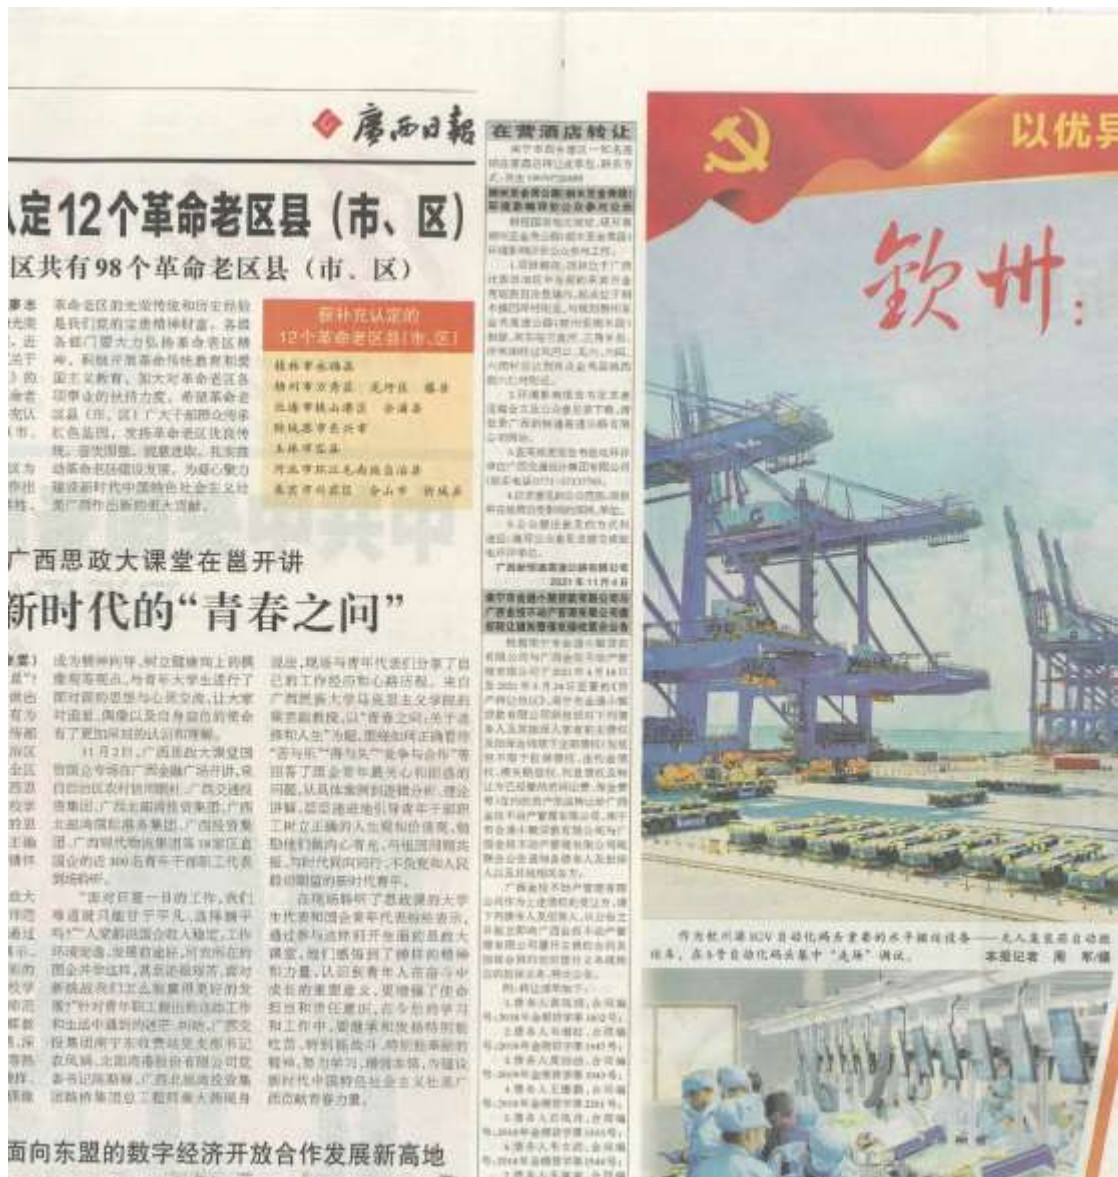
广西日报

认定12个革命老区县（市、区）

区共有98个革命老区县（市、区）

革命老区的光荣传统和历史积淀是我们党的宝贵精神财富。各级各部门要大力弘扬革命老区精神，积极开展革命传统教育和爱国主义教育，加大对革命老区各项事业的扶持力度。希望革命老区县（市、区）广大干部群众传承红色基因，发扬革命老区优良传统，牢记嘱托，锐意进取，扎实推动革命老区高质量发展，为建设新时代中国特色社会主义壮美广西作出新的更大贡献。

新补充认定的12个革命老区县（市、区）

桂林市永福县
梧州市万秀区　龙圩区　藤县
北海市铁山港区　合浦县
防城港市东兴市
玉林市容县
河池市环江毛南族自治县
来宾市兴宾区　合山市　忻城县

广西思政大课堂在邕开讲

新时代的“青春之问”

在营酒店转让

作为钦州港自动化码头重要的水平运输设备——无人集装箱自动驾驶车，在3号自动化码头集中“选场”调试。　本报记者　周　军/摄

以优异

钦州：

面向东盟的数字经济开放合作发展新高地

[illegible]